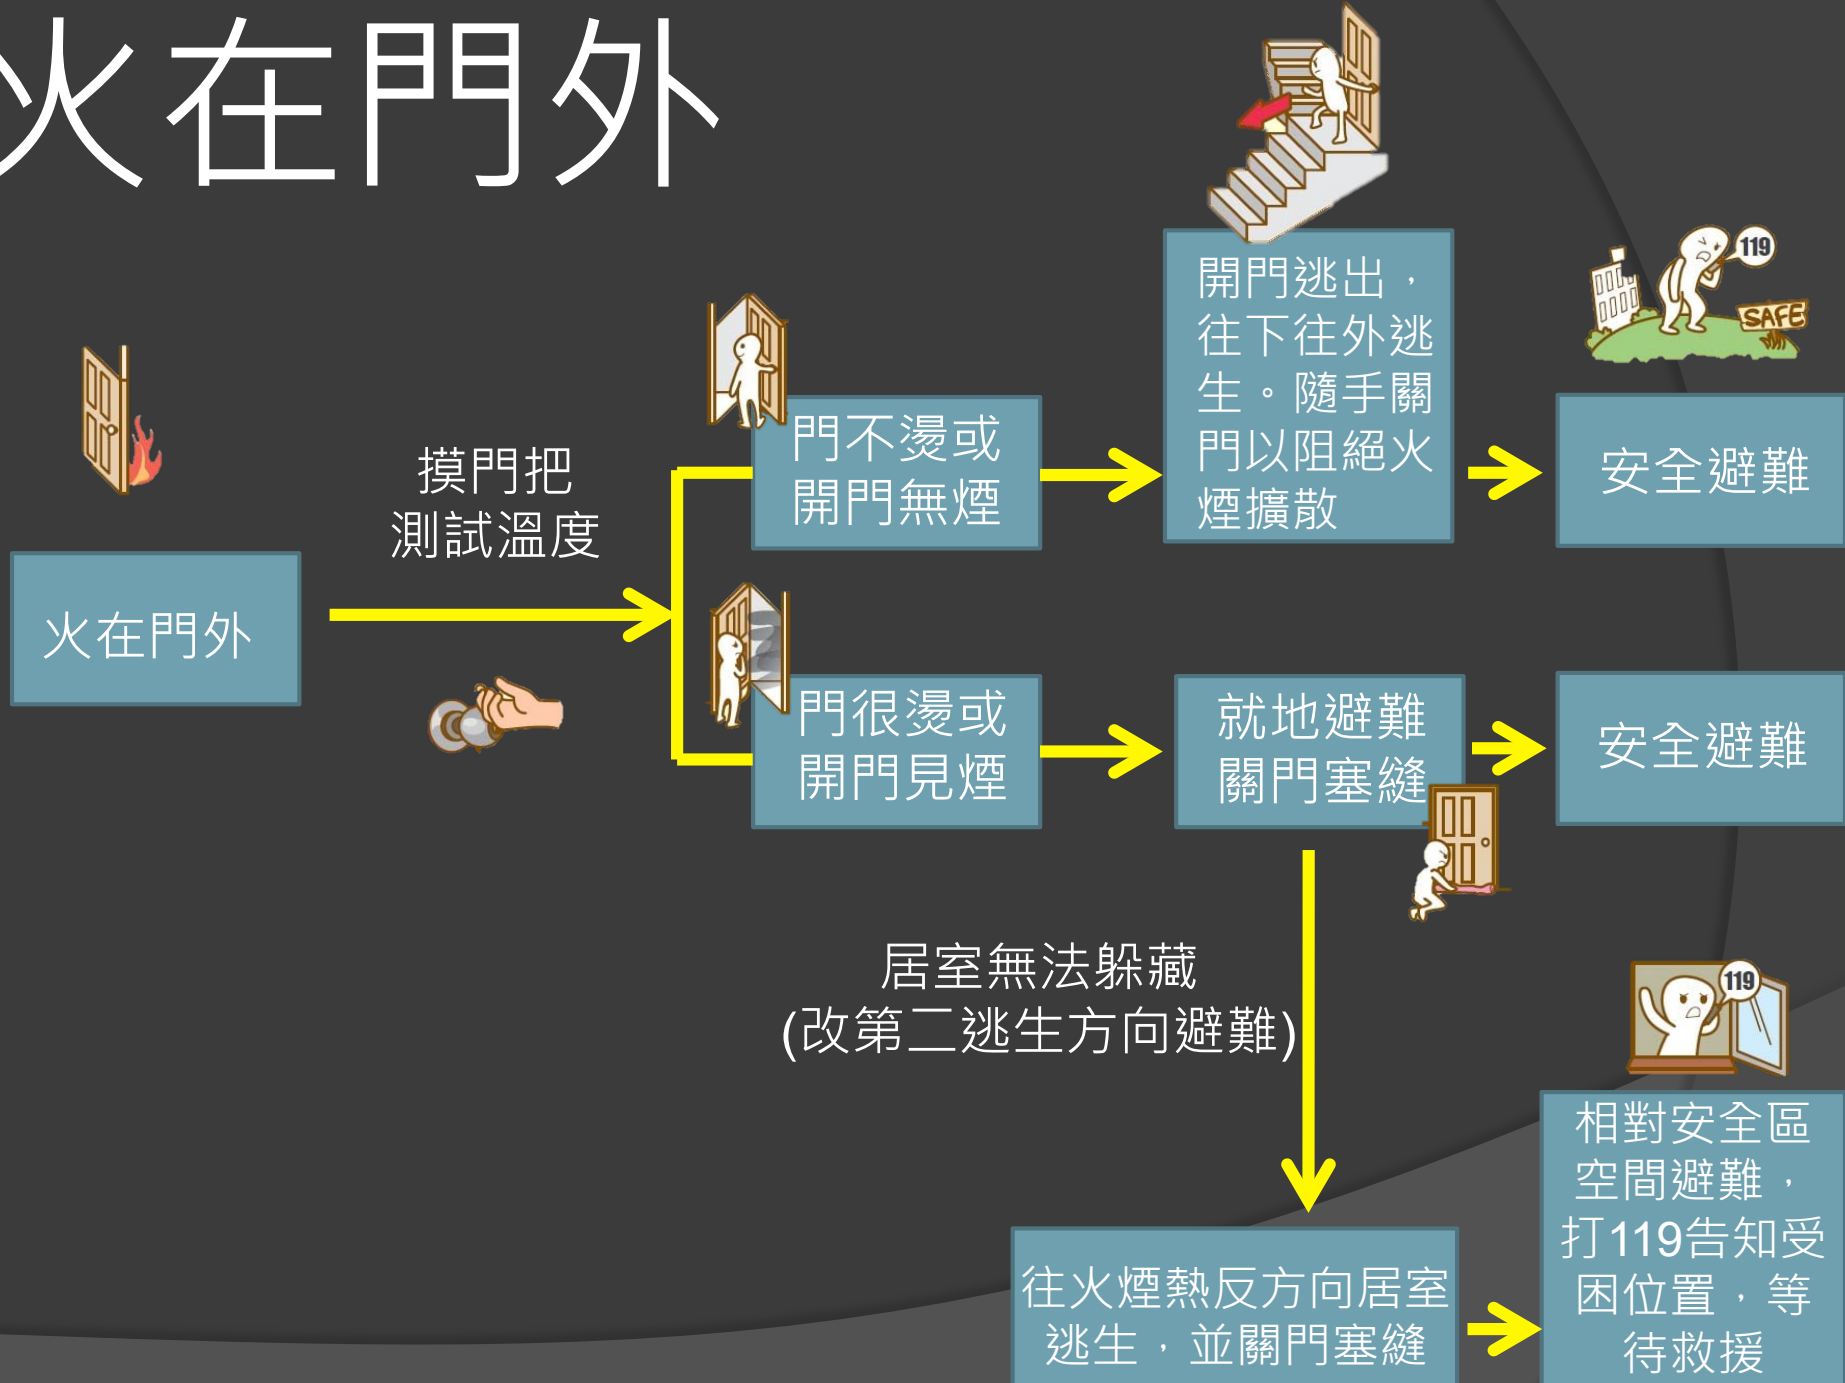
火在門外

火在門外

摸門把
測試溫度

門不燙或
開門無煙

開門逃出，往下往外逃生。隨手關門以阻絕火煙擴散

安全避難

119

SAFE

門很燙或
開門見煙

就地避難
關門塞縫

安全避難

居室無法躲藏
(改第二逃生方向避難)

119

往火煙熱反方向居室逃生，並關門塞縫

相對安全區空間避難，打119告知受困位置，等待救援